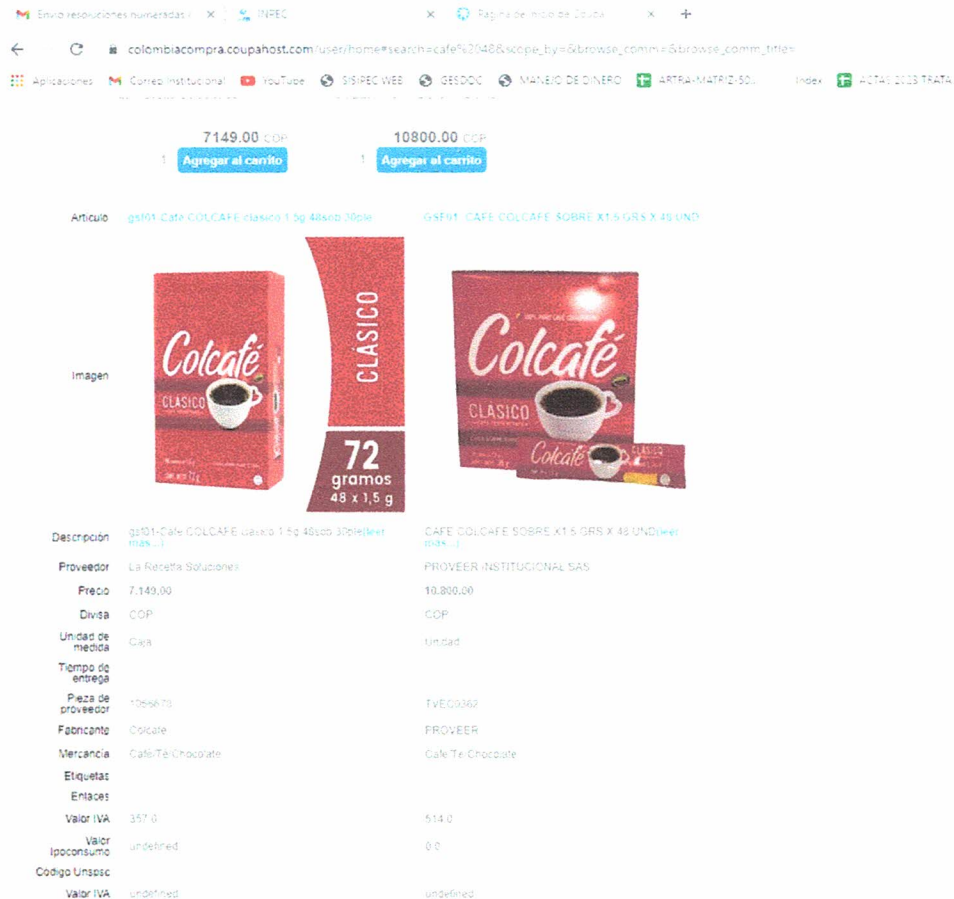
Envío resoluciones numeradas | × INPEC × Página de inicio de Coupa × +

colombiacompra.coupahost.com/user/home#search=cafe%2048&scope_by=&browse_comm=&browse_comm_title=

Aplicaciones Correo Institucional YouTube SISIPEC WEB GESDOC MANEJO DE DINERO ARTRA-MATRIZ-SOL... Index ACTAS 2023 TRATA

7149.00 COP
1 Agregar al carrito

10800.00 COP
1 Agregar al carrito

| | | |
|---|---|---|
| Articulo | gsf01-Cafe COLCAFE clasico 1.5g 48sob 30ple | GSF01 CAFE COLCAFE SOBRE X1.5 GRS X 48 UND |
| Imagen | Colcafé CLASICO CLASICO 72 gramos 48 x 1,5 g | Colcafé CLASICO Colcafé |
| Descripción | gsf01-Cafe COLCAFE clasico 1.5g 48sob 30ple(leer más...) | CAFE COLCAFE SOBRE X1.5 GRS X 48 UND(leer más...) |
| Proveedor | La Receta Soluciones | PROVEER INSTITUCIONAL SAS |
| Precio | 7.149,00 | 10.800,00 |
| Divisa | COP | COP |
| Unidad de medida | Caja | Unidad |
| Tiempo de entrega | | |
| Pieza de proveedor | 1056673 | TVE03362 |
| Fabricante | Colcafe | PROVEER |
| Mercancía | Cafe/Te/Chocolate | Cafe/Te/Chocolate |
| Etiquetas | | |
| Enlaces | | |
| Valor IVA | 357.0 | 514.0 |
| Valor Ipoconsumo | undefined | 0.0 |
| Codigo Unspsc | | |
| Valor IVA | undefined | undefined |